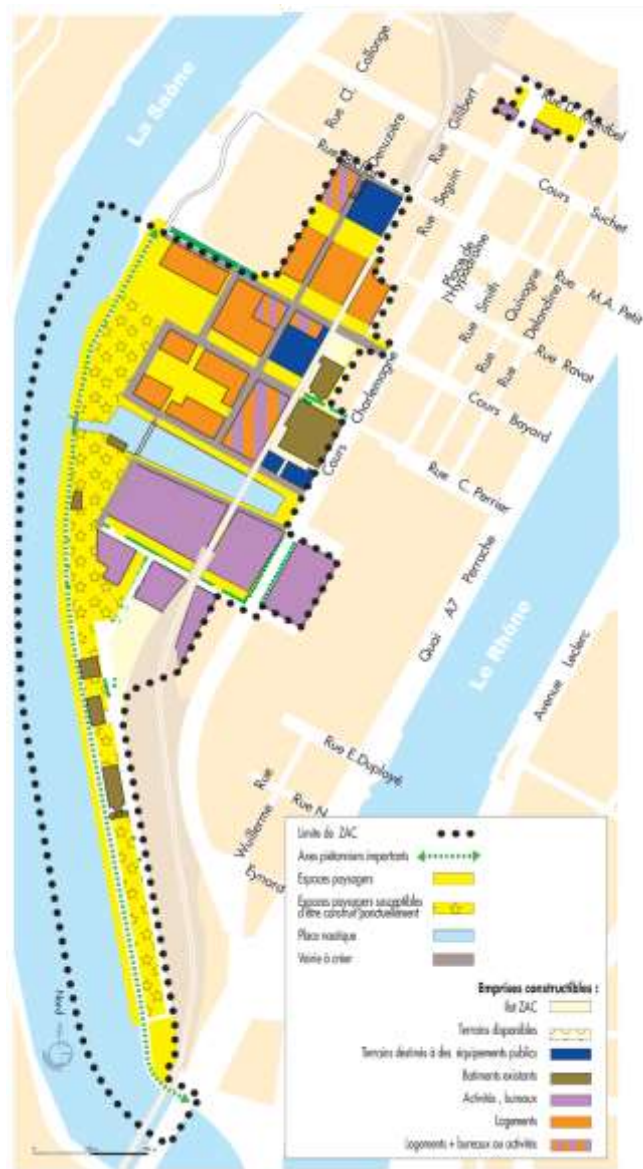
La Saône

Rue Cl. Collonge

Rue Denuzière

Rue Gilbert

Rue d'Annibal

Rue Seguin

Cours Suchet

Place de l'Hippodrome

Rue Smith

Rue Quivogne

Rue Delandine

Rue M.A. Petit

Rue Ravat

Cours Charlemagne

Cours Bayard

Rue C. Perrier

Quai A7 Perrache

Le Rhône

Avenue Leclerc

Rue E.Duployé

Rue Wuillerme

Rue N.

Eymard

Nord

Limite de ZAC

Axes piétonniers importants

Espaces paysagers

Espaces paysagers susceptibles d'être construit ponctuellement

Place nautique

Voirie à créer

Emprises constructibles :

Ilot ZAC

Terrains disponibles

Terrains destinés à des équipements publics

Batiments existants

Activités , bureaux

Logements

Logements + bureaux ou activités